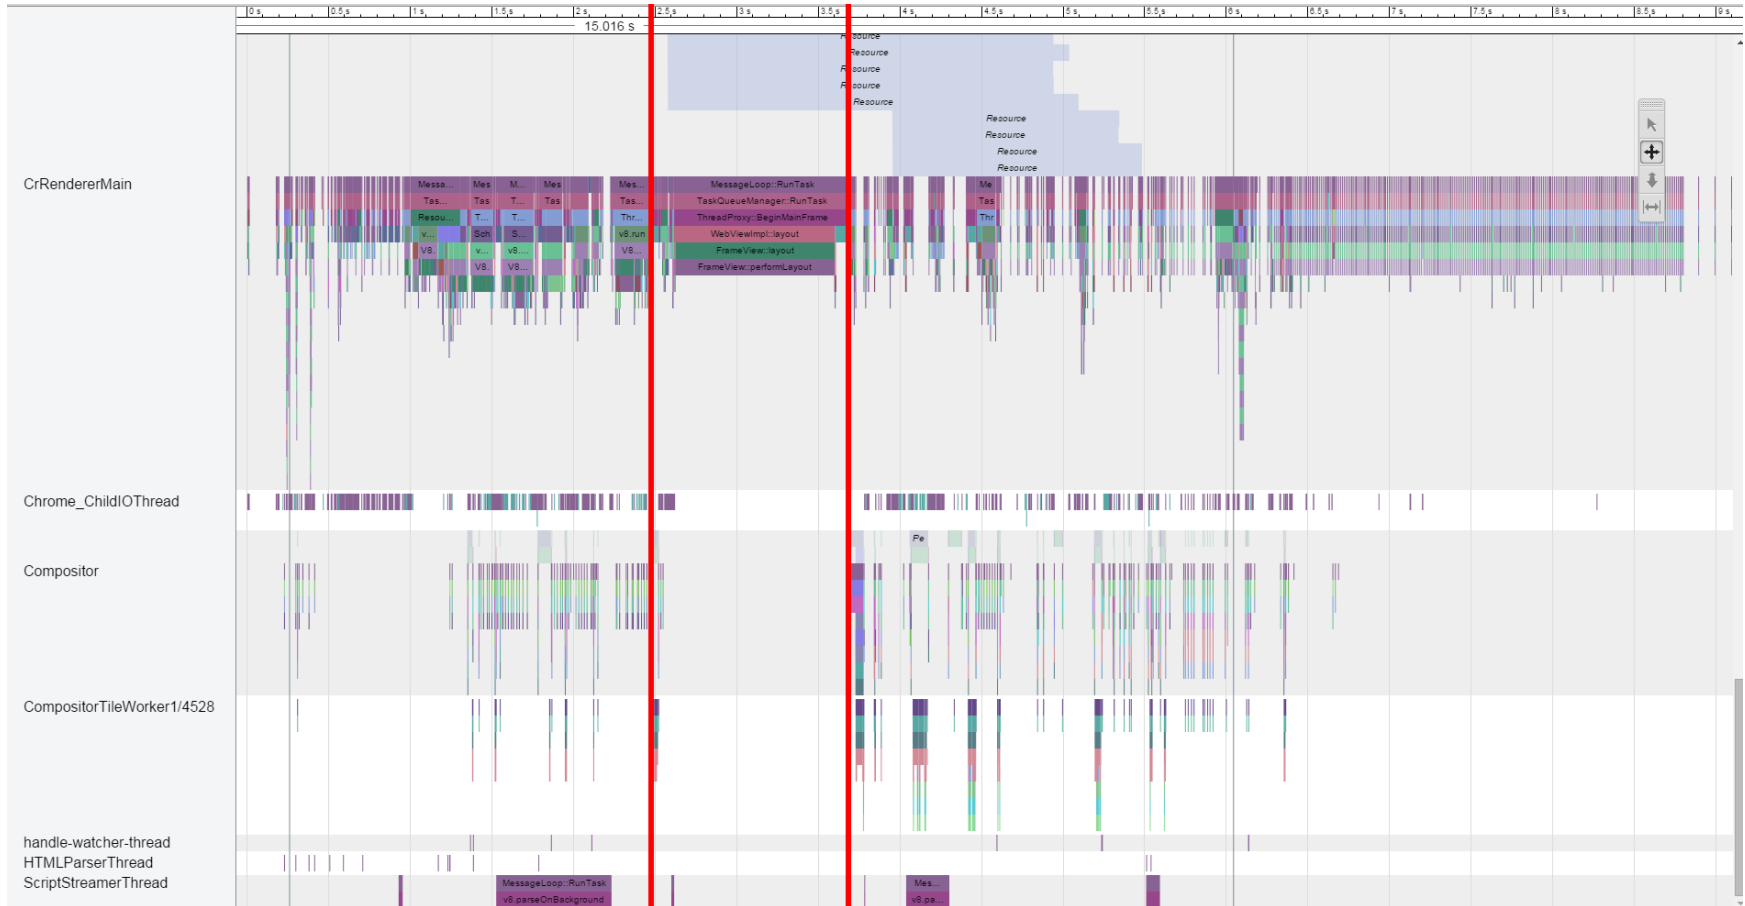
0 s 0.5 s 1 s 1.5 s 2 s 2.5 s 3 s 3.5 s 4 s 4.5 s 5 s 5.5 s 6 s 6.5 s 7 s 7.5 s 8 s 8.5 s 9 s

15.016 s

Resource
Resource
Resource
Resource
Resource
Resource
Resource
Resource
Resource

CrRendererMain

Messa... Mes M... Mes Mes... MessageLoop::RunTask Me
Tas... Tas T... Tas Tas... TaskQueueManager::RunTask Tas
Resou... T... T... Thr... ThreadProxy::BeginMainFrame Thr
v... Sch S... v8.run WebViewImpl::layout
V8. v... v8.... V8... FrameView::layout
V8. V8... FrameView::performLayout

Chrome_ChildIOThread

Compositor

Pe

CompositorTileWorker1/4528

handle-watcher-thread
HTMLParserThread
ScriptStreamerThread

MessageLoop::RunTask
v8.parseOnBackground
Mes...
v8.pa...